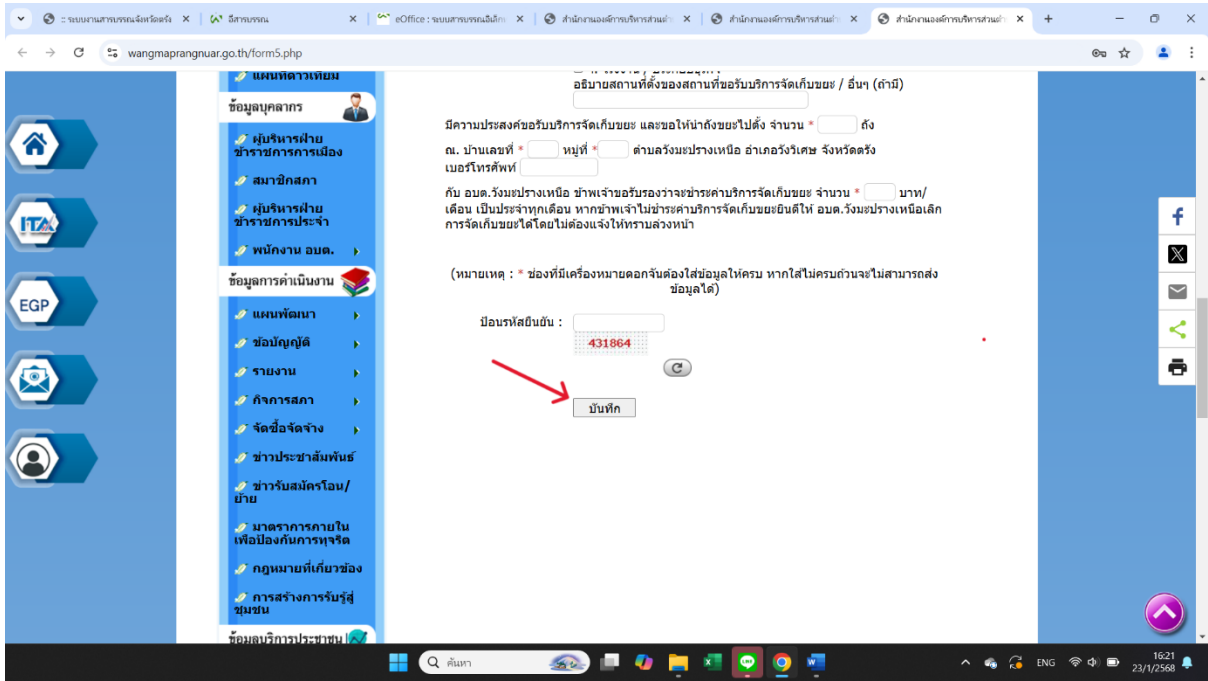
:: ระบบงานสารบรรณจังหวัดตรัง ×
อีสารบรรณ ×
eOffice : ระบบสารบรรณอิเล็ก ×
สำนักงานองค์การบริหารส่วนตำ ×
สำนักงานองค์การบริหารส่วนตำ ×
สำนักงานองค์การบริหารส่วนตำ ×

wangmaprangnuar.go.th/form5.php

แผนที่ดาวเทียม
ข้อมูลบุคลากร
ผู้บริหารฝ่ายข้าราชการการเมือง
สมาชิกสภา
ผู้บริหารฝ่ายข้าราชการประจำ
พนักงาน อบต.
ข้อมูลการดำเนินงาน
แผนพัฒนา
ข้อบัญญัติ
รายงาน
กิจการสภา
จัดซื้อจัดจ้าง
ข่าวประชาสัมพันธ์
ข่าวรับสมัครโอน/ย้าย
มาตราการภายในเพื่อป้องกันการทุจริต
กฎหมายที่เกี่ยวข้อง
การสร้างการรับรู้สู่ชุมชน
ข้อมูลบริการประชาชน

ITA
EGP

อธิบายสถานที่ตั้งของสถานที่ขอรับบริการจัดเก็บขยะ / อื่นๆ (ถ้ามี)

มีความประสงค์ขอรับบริการจัดเก็บขยะ และขอให้นำถังขยะไปตั้ง จำนวน * ถัง

ณ. บ้านเลขที่ * หมู่ที่ * ตำบลวังมะปรางเหนือ อำเภอวังวิเศษ จังหวัดตรัง เบอร์โทรศัพท์

กับ อบต.วังมะปรางเหนือ ข้าพเจ้าขอรับรองว่าจะชำระค่าบริการจัดเก็บขยะ จำนวน * บาท/เดือน เป็นประจำทุกเดือน หากข้าพเจ้าไม่ชำระค่าบริการจัดเก็บขยะยินดีให้ อบต.วังมะปรางเหนือเลิกการจัดเก็บขยะได้โดยไม่ต้องแจ้งให้ทราบล่วงหน้า

(หมายเหตุ : * ช่องที่มีเครื่องหมายดอกจันต้องใส่ข้อมูลให้ครบ หากใส่ไม่ครบถ้วนจะไม่สามารถส่งข้อมูลได้)

ป้อนรหัสยืนยัน :
431864

บันทึก

ค้นหา
ENG
16:21
23/1/2568